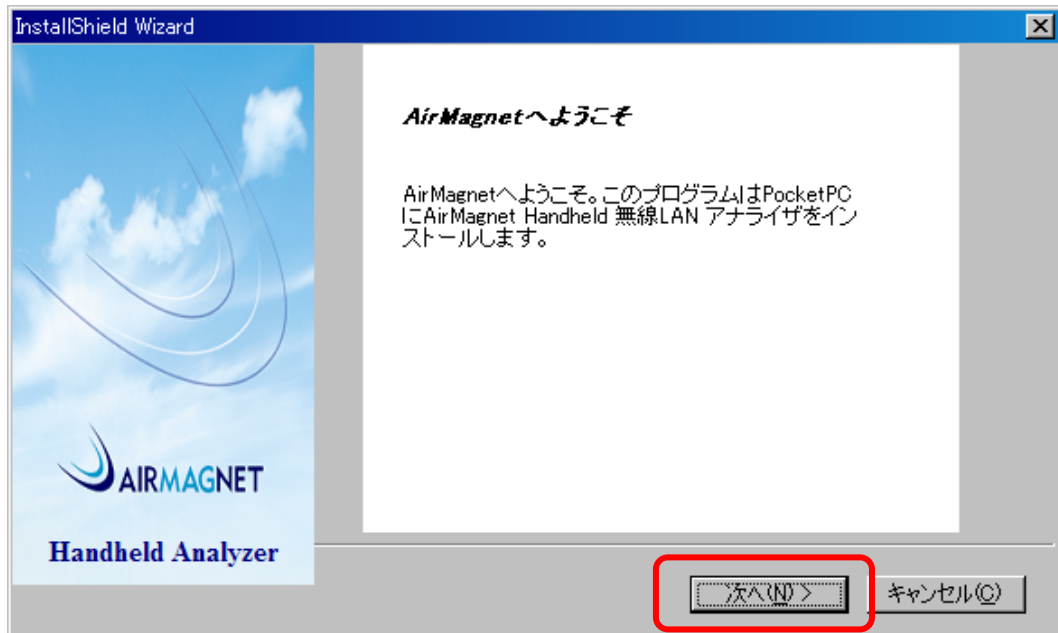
InstallShield Wizard

AirMagnetへようこそ

AirMagnetへようこそ。このプログラムはPocketPCにAirMagnet Handheld 無線LAN アナライザをインストールします。

AIRMAGNET

Handheld Analyzer

次へ(N) >

キャンセル(C)